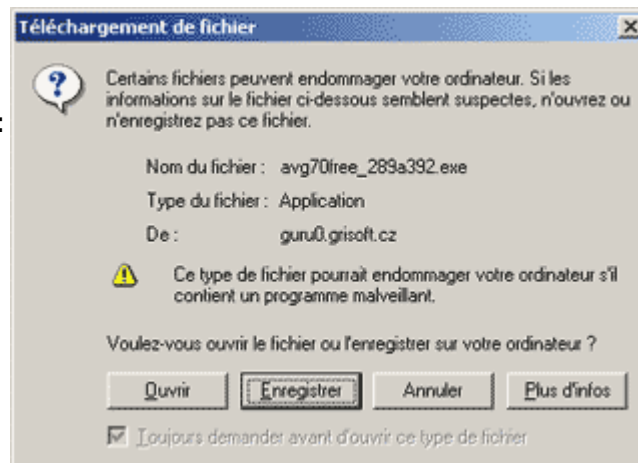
Téléchargement de fichier

Certains fichiers peuvent endommager votre ordinateur. Si les informations sur le fichier ci-dessous semblent suspectes, n'ouvrez ou n'enregistrez pas ce fichier.

Nom du fichier : avg70free_289a392.exe

Type du fichier : Application

De : guru0.grisoft.cz

Ce type de fichier pourrait endommager votre ordinateur s'il contient un programme malveillant.

Voulez-vous ouvrir le fichier ou l'enregistrer sur votre ordinateur ?

Ouvrir | Enregistrer | Annuler | Plus d'infos

Toujours demander avant d'ouvrir ce type de fichier